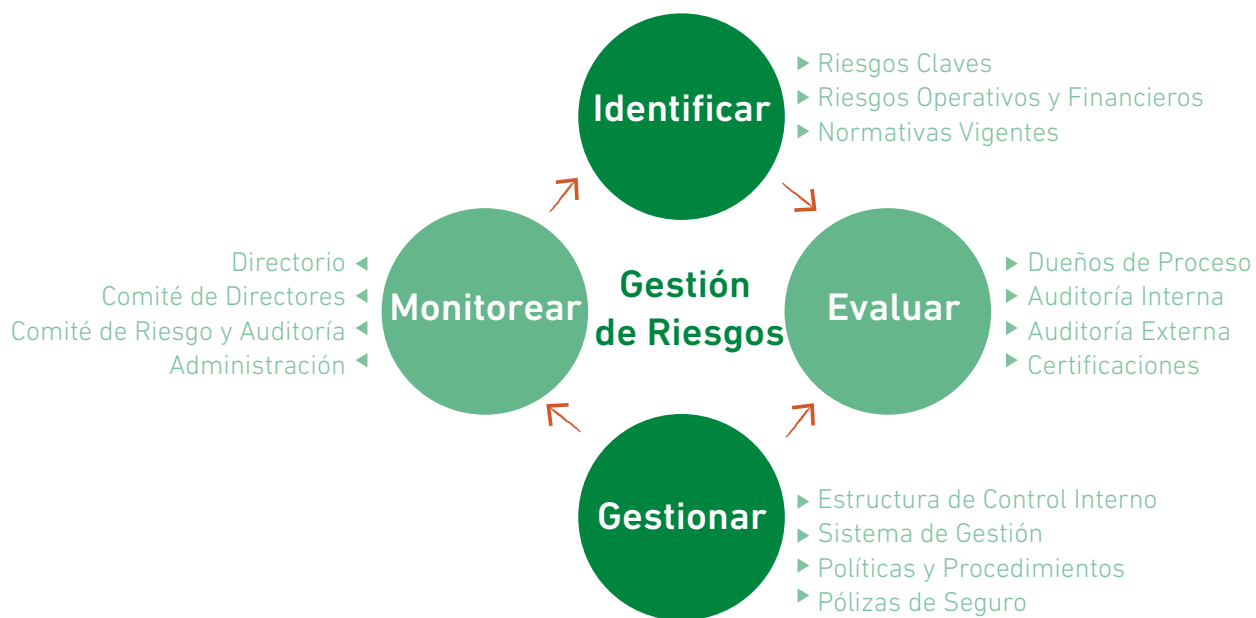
Identificar

Riesgos Claves
Riesgos Operativos y Financieros
Normativas Vigentes

Directorio
Comité de Directores
Comité de Riesgo y Auditoría
Administración

Monitorear

Gestión de Riesgos

Evaluar

Dueños de Proceso
Auditoría Interna
Auditoría Externa
Certificaciones

Gestionar

Estructura de Control Interno
Sistema de Gestión
Políticas y Procedimientos
Pólizas de Seguro